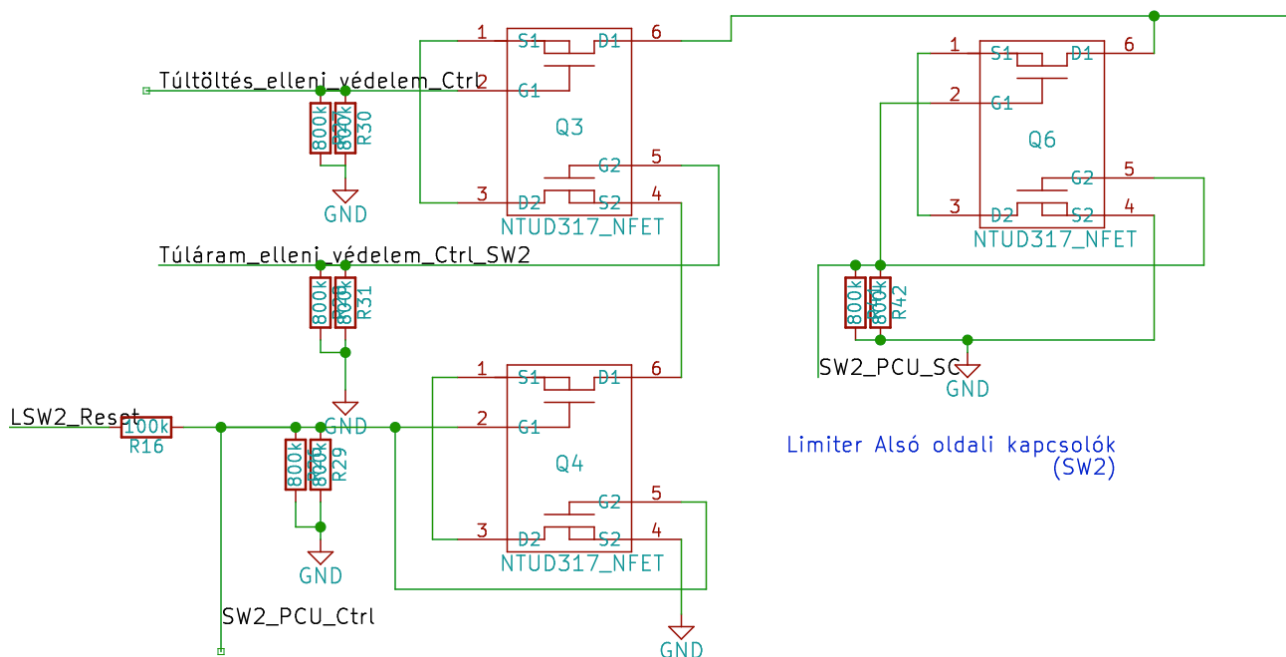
Túltöltés_elleni_védelem_Ctrl
800k
800k
R30
GND
1
S1
D1
6
2
G1
Q3
G2
5
3
D2
S2
4
NTUD317_NFET
Túláram_elleni_védelem_Ctrl_SW2
800k
800k
R31
GND
1
S1
D1
6
2
G1
Q4
G2
5
3
D2
S2
4
NTUD317_NFET
LSW2_Reset
100k
R16
800k
800k
R29
GND
SW2_PCU_Ctrl
GND
1
S1
D1
6
2
G1
Q6
G2
5
3
D2
S2
4
NTUD317_NFET
800k
800k
R42
SW2_PCU_SC
GND
Limiter Alsó oldali kapcsolók
(SW2)